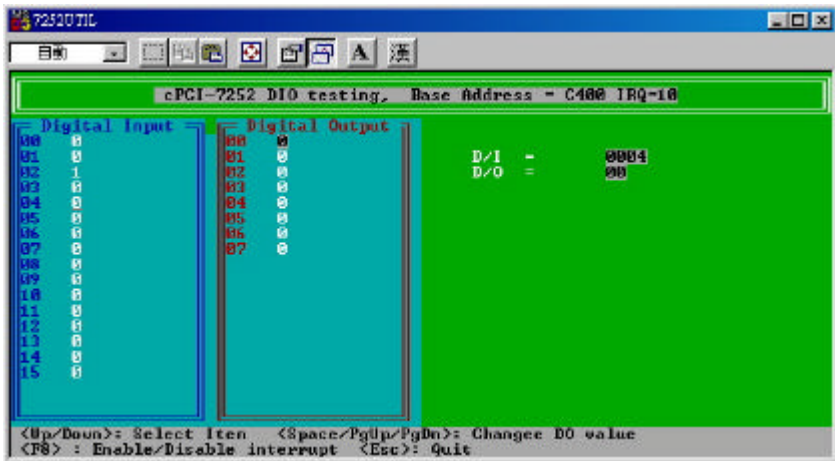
7252UTIL

自動

A 漢

cPCI-7252 DIO testing, Base Address = C400 IRQ=10

Digital Input
00 0
01 0
02 1
03 0
04 0
05 0
06 0
07 0
08 0
09 0
10 0
11 0
12 0
13 0
14 0
15 0

Digital Output
00 0
01 0
02 0
03 0
04 0
05 0
06 0
07 0

D/I = 0004
D/O = 00

<Up/Down>: Select Item <Space/PgUp/PgDn>: Changee DO value
<F8> : Enable/Disable interrupt <Esc>: Quit